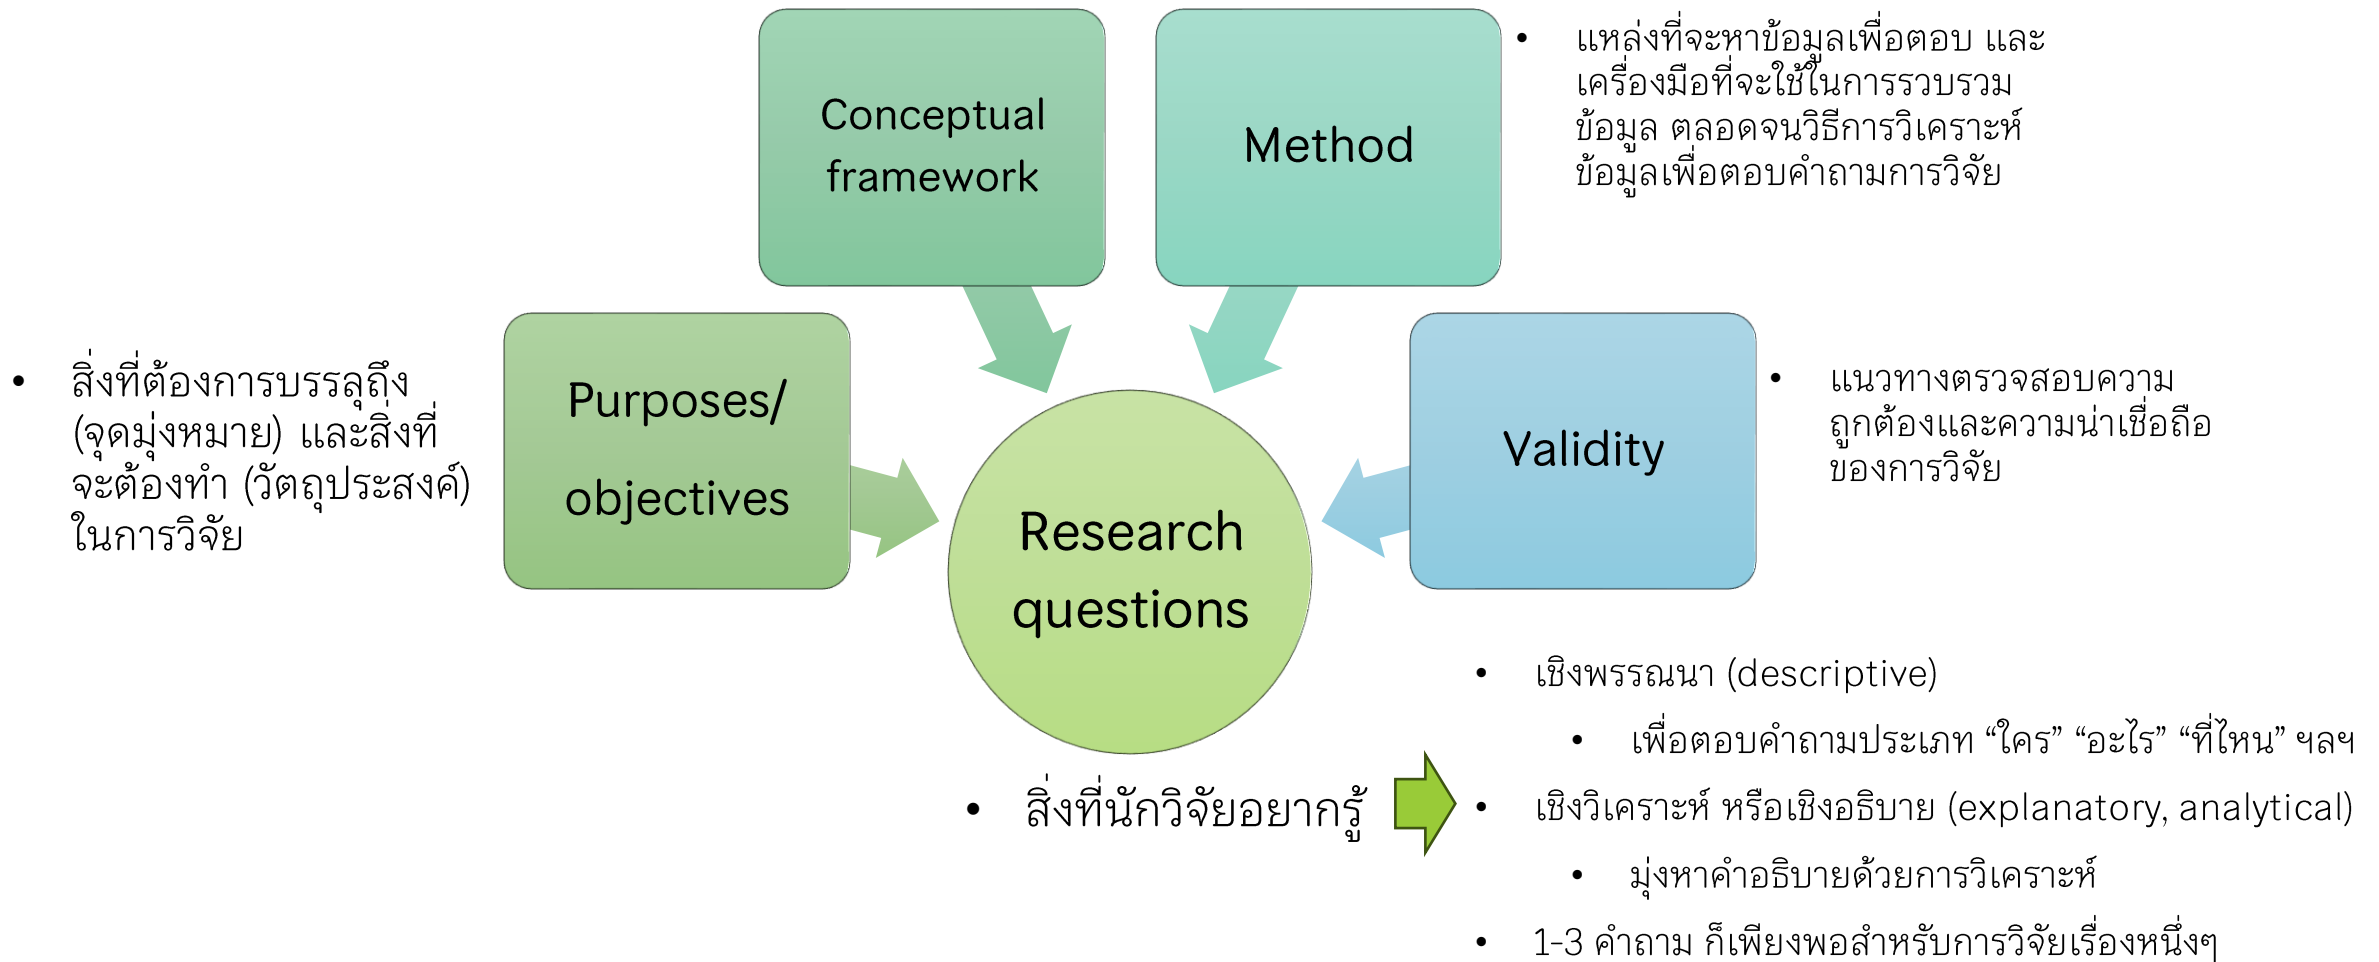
Conceptual framework

Method

• แหล่งที่จะหาข้อมูลเพื่อตอบ และเครื่องมือที่จะใช้ในการรวบรวมข้อมูล ตลอดจนวิธีการวิเคราะห์ข้อมูลเพื่อตอบคำถามการวิจัย

• สิ่งที่ต้องการบรรลุถึง (จุดมุ่งหมาย) และสิ่งที่จะต้องทำ (วัตถุประสงค์) ในการวิจัย

Purposes/ objectives

Research questions

Validity

• แนวทางตรวจสอบความถูกต้องและความน่าเชื่อถือของการวิจัย

• สิ่งที่นักวิจัยอยากรู้

• เชิงพรรณนา (descriptive)
  • เพื่อตอบคำถามประเภท “ใคร” “อะไร” “ที่ไหน” ฯลฯ
• เชิงวิเคราะห์ หรือเชิงอธิบาย (explanatory, analytical)
  • มุ่งหาคำอธิบายด้วยการวิเคราะห์
• 1-3 คำถาม ก็เพียงพอสำหรับการวิจัยเรื่องหนึ่งๆ